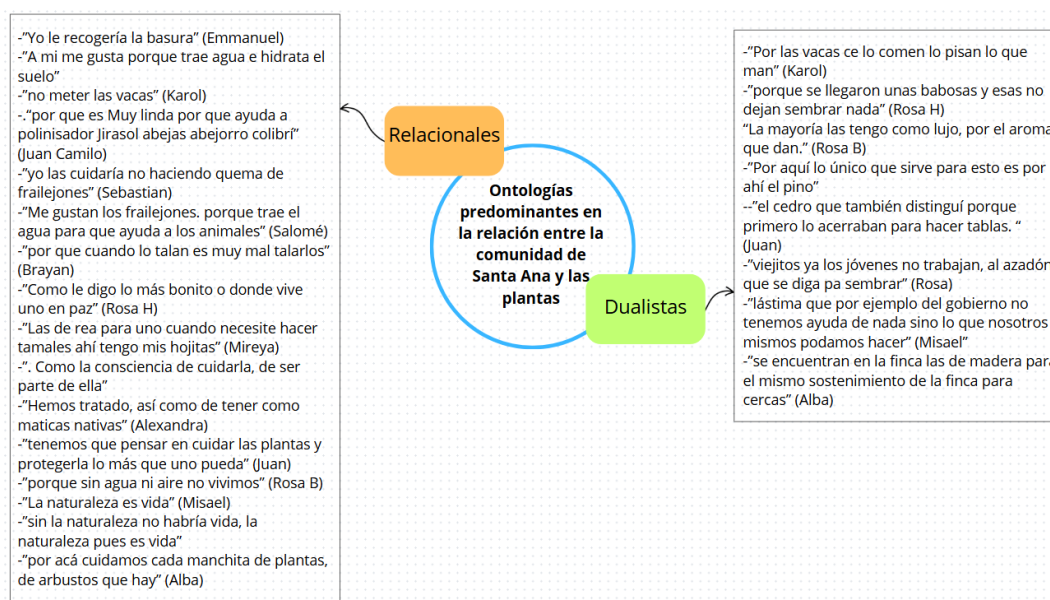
Ontologías predominantes en la relación entre la comunidad de Santa Ana y las plantas

Relacionales

-"Yo le recogería la basura" (Emmanuel)
-"A mi me gusta porque trae agua e hidrata el suelo"
-"no meter las vacas" (Karol)
-."por que es Muy linda por que ayuda a polinisador Jirasol abejas abejorro colibrí" (Juan Camilo)
-"yo las cuidaría no haciendo quema de frailejones" (Sebastian)
-"Me gustan los frailejones. porque trae el agua para que ayuda a los animales" (Salomé)
-"por que cuando lo talan es muy mal talarlos" (Brayan)
-"Como le digo lo más bonito o donde vive uno en paz" (Rosa H)
-"Las de rea para uno cuando necesite hacer tamales ahí tengo mis hojitas" (Mireya)
-". Como la consciencia de cuidarla, de ser parte de ella"
-"Hemos tratado, así como de tener como maticas nativas" (Alexandra)
-"tenemos que pensar en cuidar las plantas y protegerla lo más que uno pueda" (Juan)
-"porque sin agua ni aire no vivimos" (Rosa B)
-"La naturaleza es vida" (Misael)
-"sin la naturaleza no habría vida, la naturaleza pues es vida"
-"por acá cuidamos cada manchita de plantas, de arbustos que hay" (Alba)

Dualistas

-"Por las vacas ce lo comen lo pisan lo que man" (Karol)
-"porque se llegaron unas babosas y esas no dejan sembrar nada" (Rosa H)
"La mayoría las tengo como lujo, por el aroma que dan." (Rosa B)
-"Por aquí lo único que sirve para esto es por ahí el pino"
--"el cedro que también distinguí porque primero lo acerraban para hacer tablas. " (Juan)
-"viejitos ya los jóvenes no trabajan, al azadón que se diga pa sembrar" (Rosa)
-"lástima que por ejemplo del gobierno no tenemos ayuda de nada sino lo que nosotros mismos podamos hacer" (Misael"
-"se encuentran en la finca las de madera para el mismo sostenimiento de la finca para cercas" (Alba)